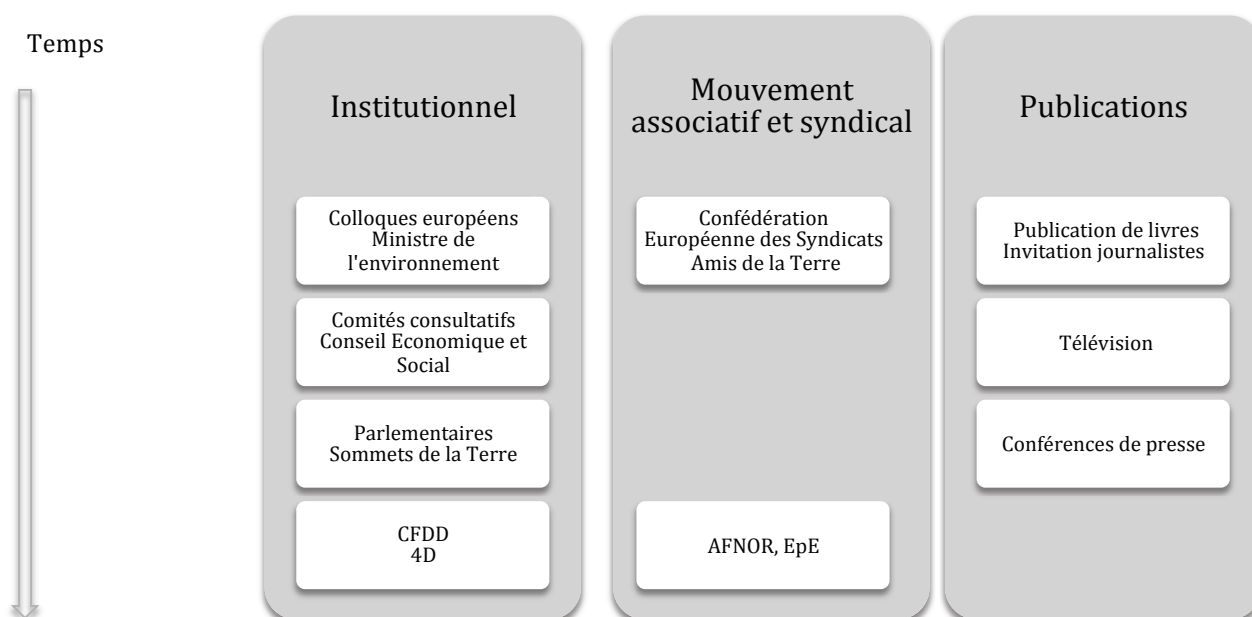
Temps

Institutionnel

Colloques européens
Ministre de l'environnement

Comités consultatifs
Conseil Economique et Social

Parlementaires
Sommets de la Terre

CFDD
4D

Mouvement associatif et syndical

Confédération Européenne des Syndicats
Amis de la Terre

AFNOR, EpE

Publications

Publication de livres
Invitation journalistes

Télévision

Conférences de presse